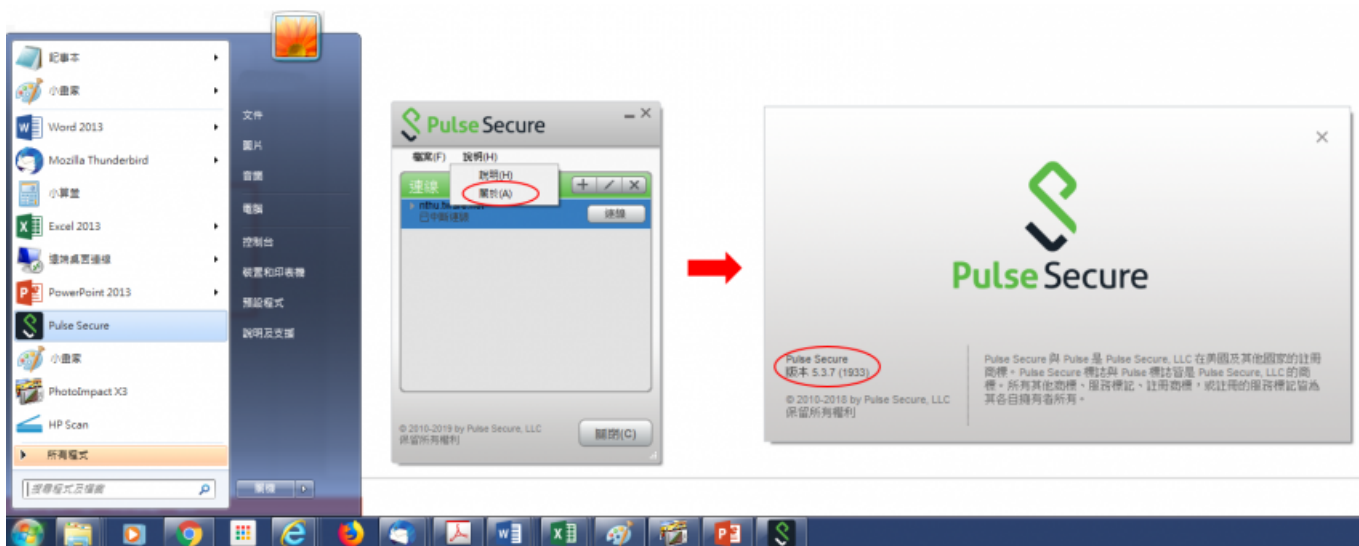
記事本
小畫家
Word 2013
Mozilla Thunderbird
小算盤
Excel 2013
遠端桌面連線
PowerPoint 2013
Pulse Secure
小畫家
PhotoImpact X3
HP Scan
所有程式
搜尋程式及檔案

文件
圖片
音樂
電腦
控制台
裝置和印表機
預設程式
說明及支援
關機

Pulse Secure
檔案(F) 說明(H)
說明(H)
關於(A)
連線
nthu.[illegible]
已中斷連線
連線
© 2010-2019 by Pulse Secure, LLC
保留所有權利
關閉(C)

Pulse Secure
Pulse Secure
版本 5.3.7 (1933)
© 2010-2018 by Pulse Secure, LLC
保留所有權利
Pulse Secure 與 Pulse 是 Pulse Secure, LLC 在美國及其他國家的註冊商標。Pulse Secure 標誌與 Pulse 標誌皆是 Pulse Secure, LLC 的商標。所有其他商標、服務標記、註冊商標，或註冊的服務標記皆為其各自擁有者所有。